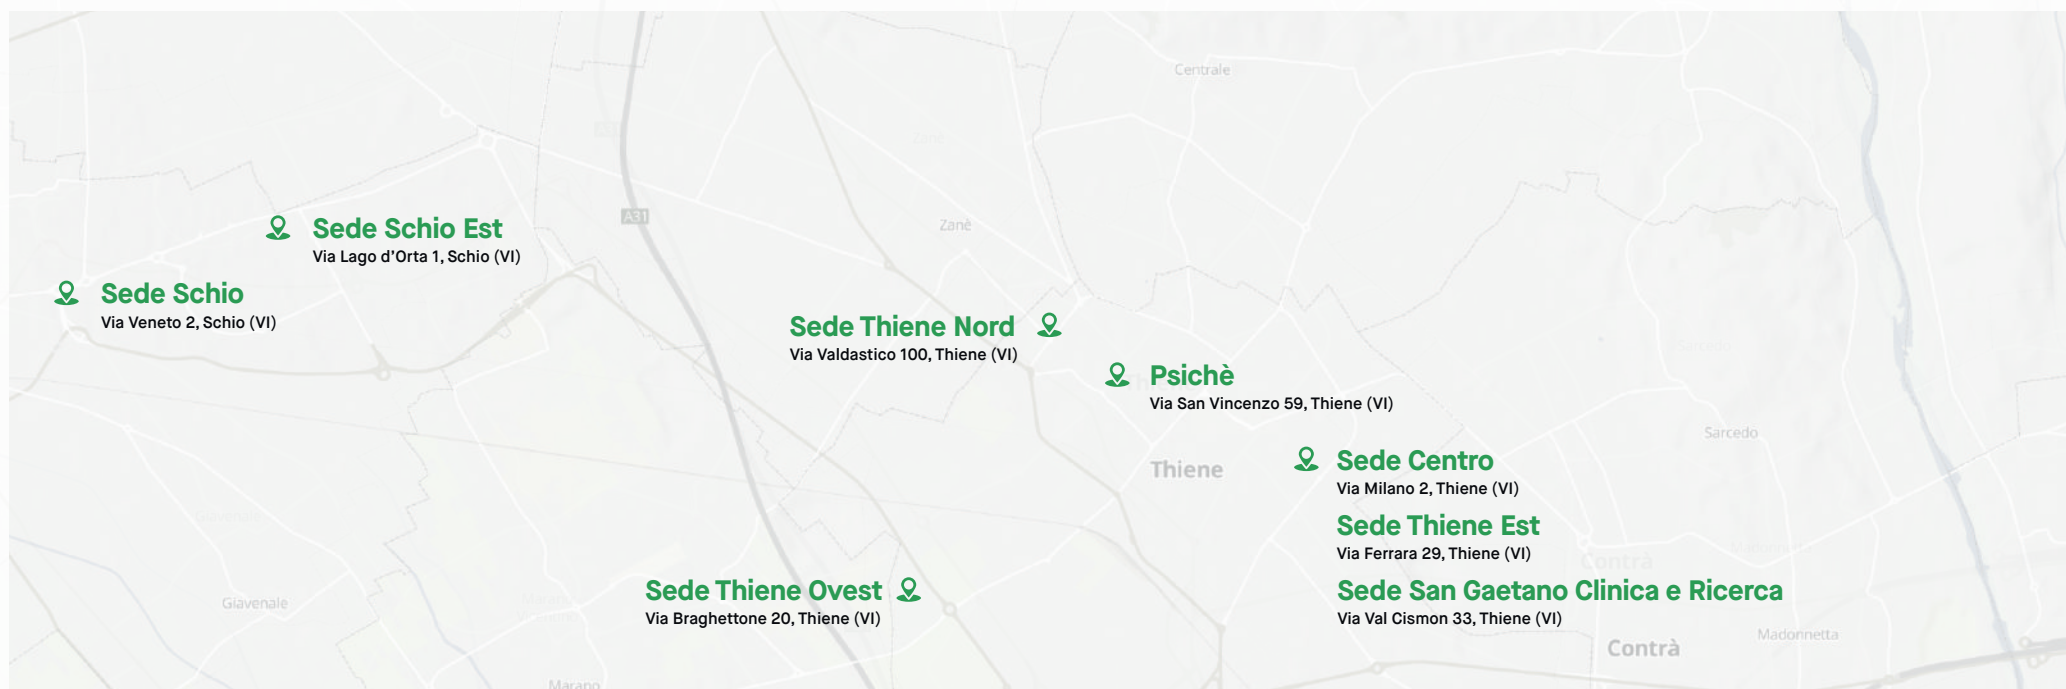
Centrale

A31

Zanè

Sede Schio Est
Via Lago d'Orta 1, Schio (VI)

Sede Schio
Via Veneto 2, Schio (VI)

Sede Thiene Nord
Via Valdastico 100, Thiene (VI)

Psichè
Via San Vincenzo 59, Thiene (VI)

Sarcedo

Thiene

Sede Centro
Via Milano 2, Thiene (VI)

Sede Thiene Est
Via Ferrara 29, Thiene (VI)

Sede Thiene Ovest
Via Braghettone 20, Thiene (VI)

Sede San Gaetano Clinica e Ricerca
Via Val Cismon 33, Thiene (VI)

Giavenale

Contrà

Madonnetta

Marano